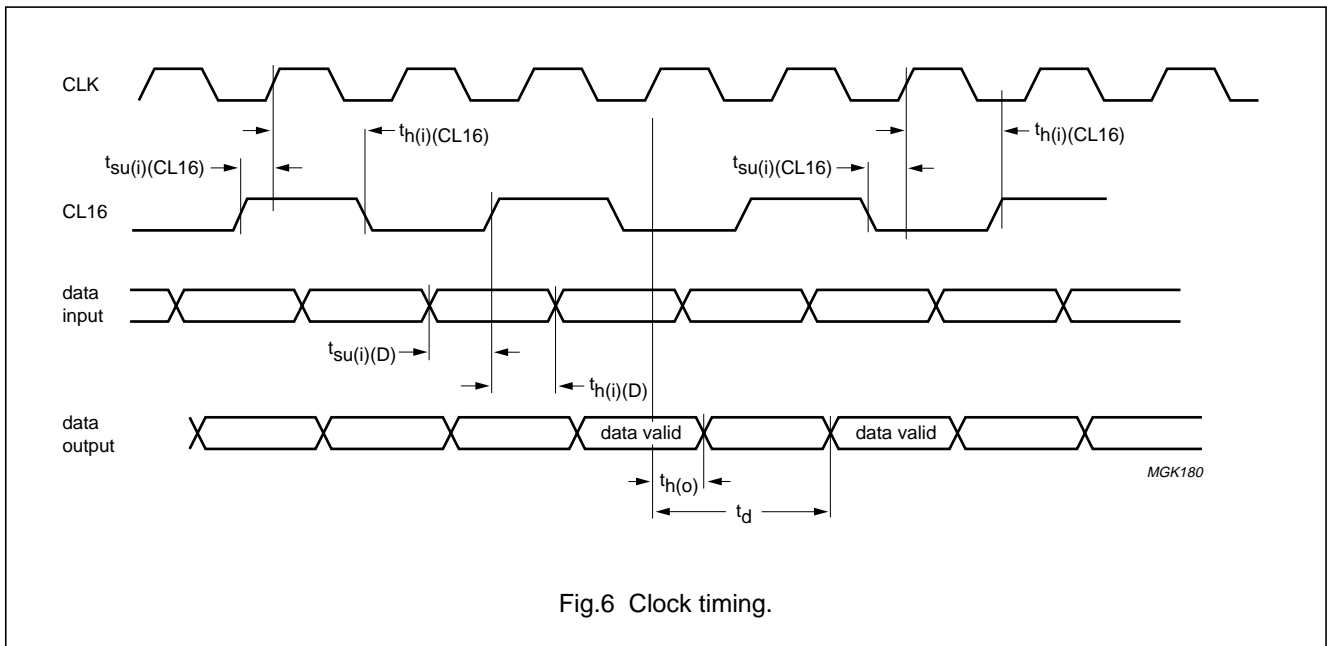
CLK

$t_{h(i)(CL16)}$

$t_{su(i)(CL16)}$

$t_{su(i)(CL16)}$

$t_{h(i)(CL16)}$

CL16

data input

$t_{su(i)(D)}$

$t_{h(i)(D)}$

data output

data valid

data valid

$t_{h(o)}$

$t_d$

MGK180

Fig.6 Clock timing.